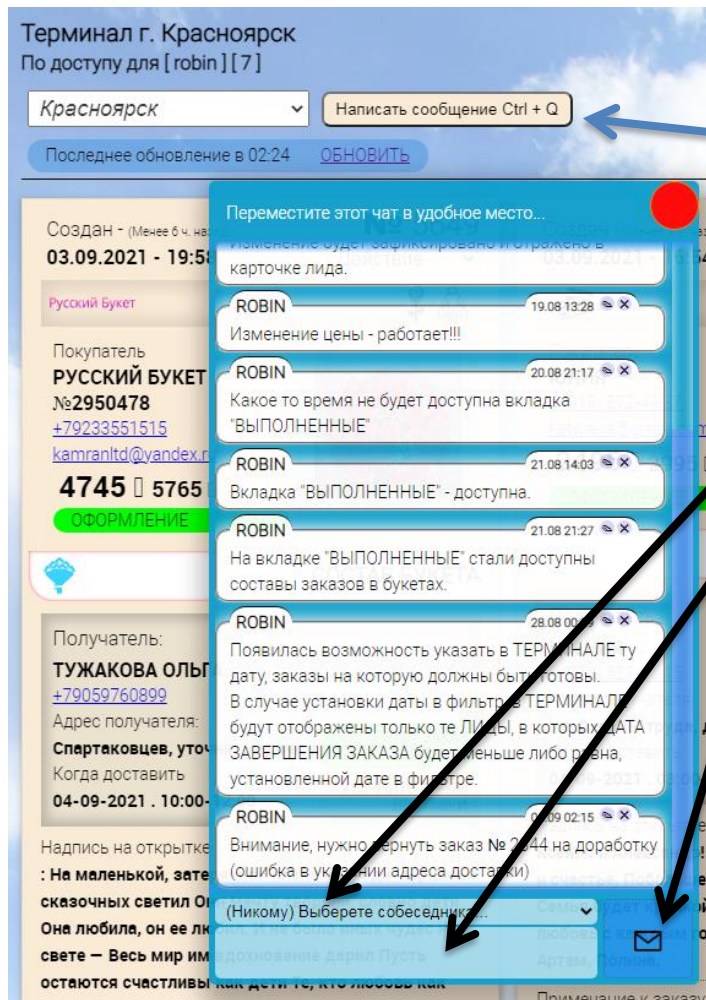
Терминал г. Красноярск
По доступу для [ robin ] [ 7 ]

Красноярск
Написать сообщение Ctrl + Q

Последнее обновление в 02:24 ОБНОВИТЬ

Создан - (Менее 6 ч. на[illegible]
03.09.2021 - 19:5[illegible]

Русский Букет

Покупатель
РУССКИЙ БУКЕТ
№2950478
+79233551515
kamranltd@yandex.r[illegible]
4745 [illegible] 5765
ОФОРМЛЕНИЕ

Получатель:
ТУЖАКОВА ОЛЬГ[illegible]
+79059760899
Адрес получателя:
Спартаковцев, уточ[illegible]
Когда доставить
04-09-2021 . 10:00-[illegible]

Надпись на открытке
: На маленькой, зате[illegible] сказочных светил О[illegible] Она любила, он ее л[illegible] свете — Весь мир им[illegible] остаются счастливы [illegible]

Переместите этот чат в удобное место...

Изменение будет зафиксировано и отражено в карточке лида.

ROBIN 19.08 13:28
Изменение цены - работает!!!

ROBIN 20.08 21:17
Какое то время не будет доступна вкладка "ВЫПОЛНЕННЫЕ"

ROBIN 21.08 14:03
Вкладка "ВЫПОЛНЕННЫЕ" - доступна.

ROBIN 21.08 21:27
На вкладке "ВЫПОЛНЕННЫЕ" стали доступны составы заказов в букетах.

ROBIN 28.08 00:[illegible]
Появилась возможность указать в ТЕРМИНАЛЕ ту дату, заказы на которую должны быть готовы.
В случае установки даты в фильтре ТЕРМИНАЛ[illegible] будут отображены только те ЛИДЫ, в которых ДАТА ЗАВЕРШЕНИЯ ЗАКАЗА будет меньше либо равна, установленной дате в фильтре.

ROBIN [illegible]09 02:15
Внимание, нужно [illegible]ернуть заказ № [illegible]44 на доработку (ошибка в ук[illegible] адреса доставки)

(Никому) Выберете собеседника...